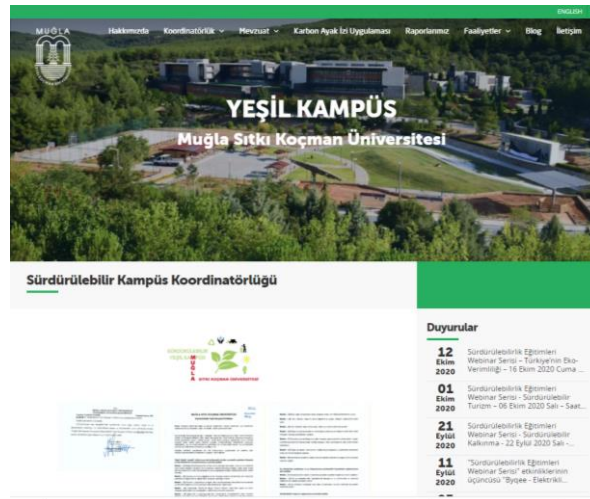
ENGLISH

MUĞLA

Hakkımızda Koordinatörlük Mevzuat Karbon Ayak İzi Uygulaması Raporlarımız Faaliyetler Blog İletişim

YEŞİL KAMPÜS

Muğla Sıtkı Koçman Üniversitesi

Sürdürülebilir Kampüs Koordinatörlüğü

Duyurular

12 Ekim 2020 Sürdürülebilirlik Eğitimleri Webinar Serisi – Türkiye'nin Eko-Verimliliği – 16 Ekim 2020 Cuma ...

01 Ekim 2020 Sürdürülebilirlik Eğitimleri Webinar Serisi - Sürdürülebilir Turizm – 06 Ekim 2020 Salı - Saat...

21 Eylül 2020 Sürdürülebilirlik Eğitimleri Webinar Serisi - Sürdürülebilir Kalkınma - 22 Eylül 2020 Salı -...

11 Eylül 2020 "Sürdürülebilirlik Eğitimleri Webinar Serisi" etkinliklerinin üçüncüsü "Bygee - Elektrikli...